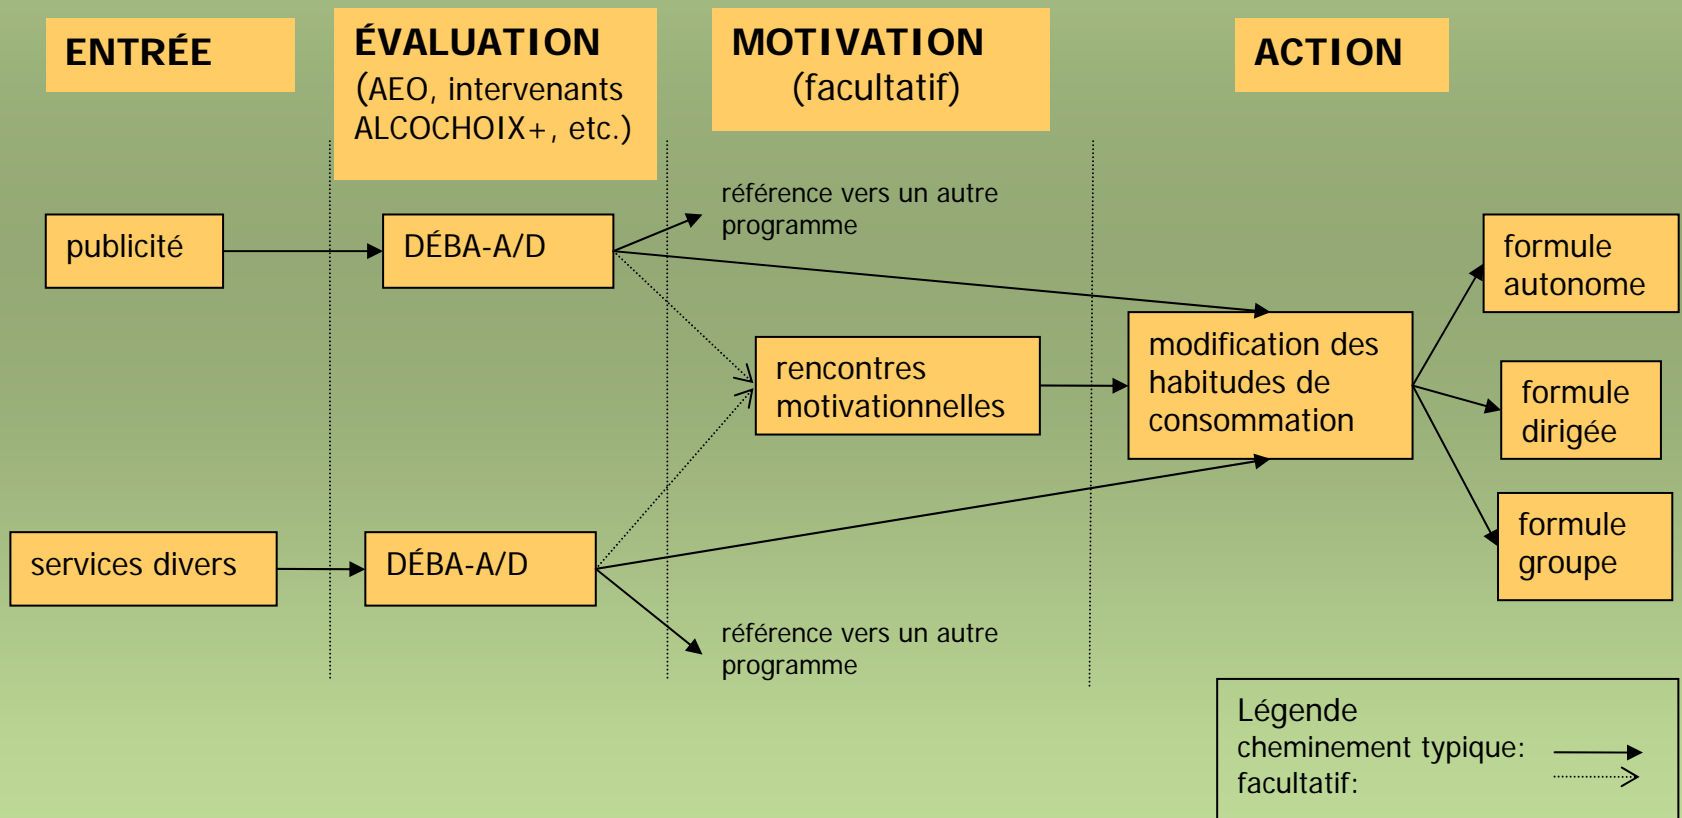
ENTRÉE

ÉVALUATION
(AEO, intervenants ALCOCHOIX+, etc.)

MOTIVATION
(facultatif)

ACTION

publicité

DÉBA-A/D

référence vers un autre programme

formule autonome

rencontres motivationnelles

modification des habitudes de consommation

formule dirigée

formule groupe

services divers

DÉBA-A/D

référence vers un autre programme

Légende
cheminement typique:
facultatif: